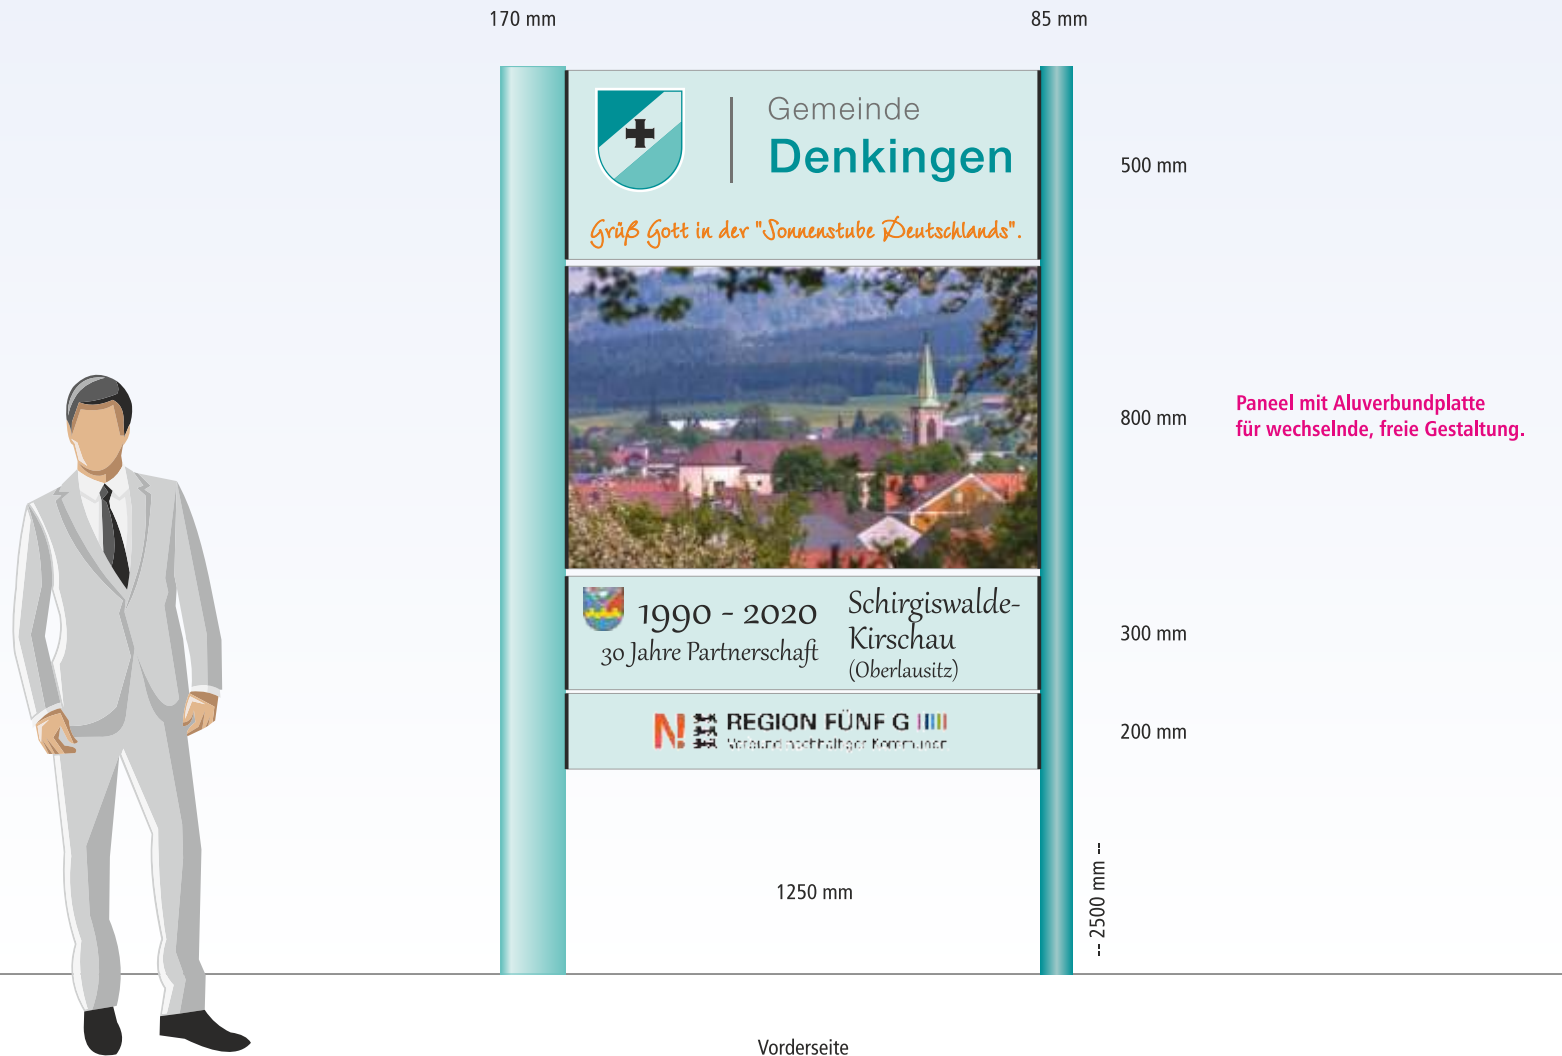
170 mm

85 mm

Gemeinde
Denkingen

Grüß Gott in der "Sonnenstube Deutschlands".

500 mm

800 mm

Paneel mit Aluverbundplatte
für wechselnde, freie Gestaltung.

1990 - 2020
30 Jahre Partnerschaft

Schirgiswalde-
Kirschau
(Oberlausitz)

300 mm

REGION FÜNF G
Verbund nachhaltiger Kommunen

200 mm

1250 mm

-- 2500 mm --

Vorderseite